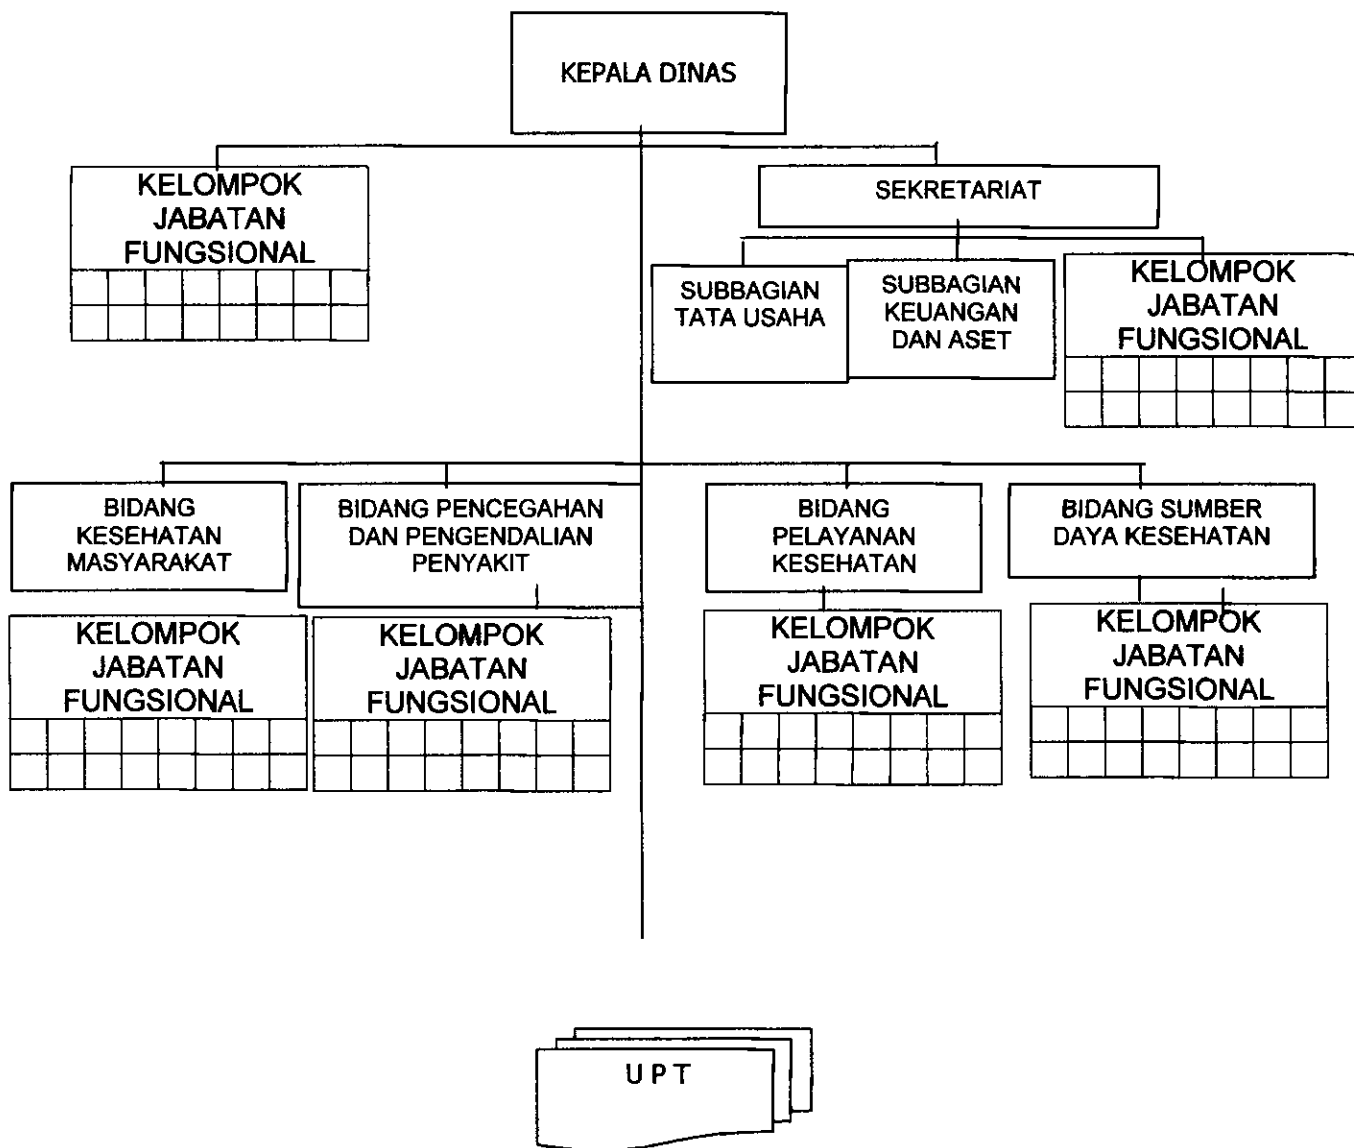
KEPALA DINAS

KELOMPOK JABATAN FUNGSIONAL

SEKRETARIAT

SUBBAGIAN TATA USAHA

SUBBAGIAN KEUANGAN DAN ASET

KELOMPOK JABATAN FUNGSIONAL

BIDANG KESEHATAN MASYARAKAT

BIDANG PENCEGAHAN DAN PENGENDALIAN PENYAKIT

BIDANG PELAYANAN KESEHATAN

BIDANG SUMBER DAYA KESEHATAN

KELOMPOK JABATAN FUNGSIONAL

KELOMPOK JABATAN FUNGSIONAL

KELOMPOK JABATAN FUNGSIONAL

KELOMPOK JABATAN FUNGSIONAL

U P T